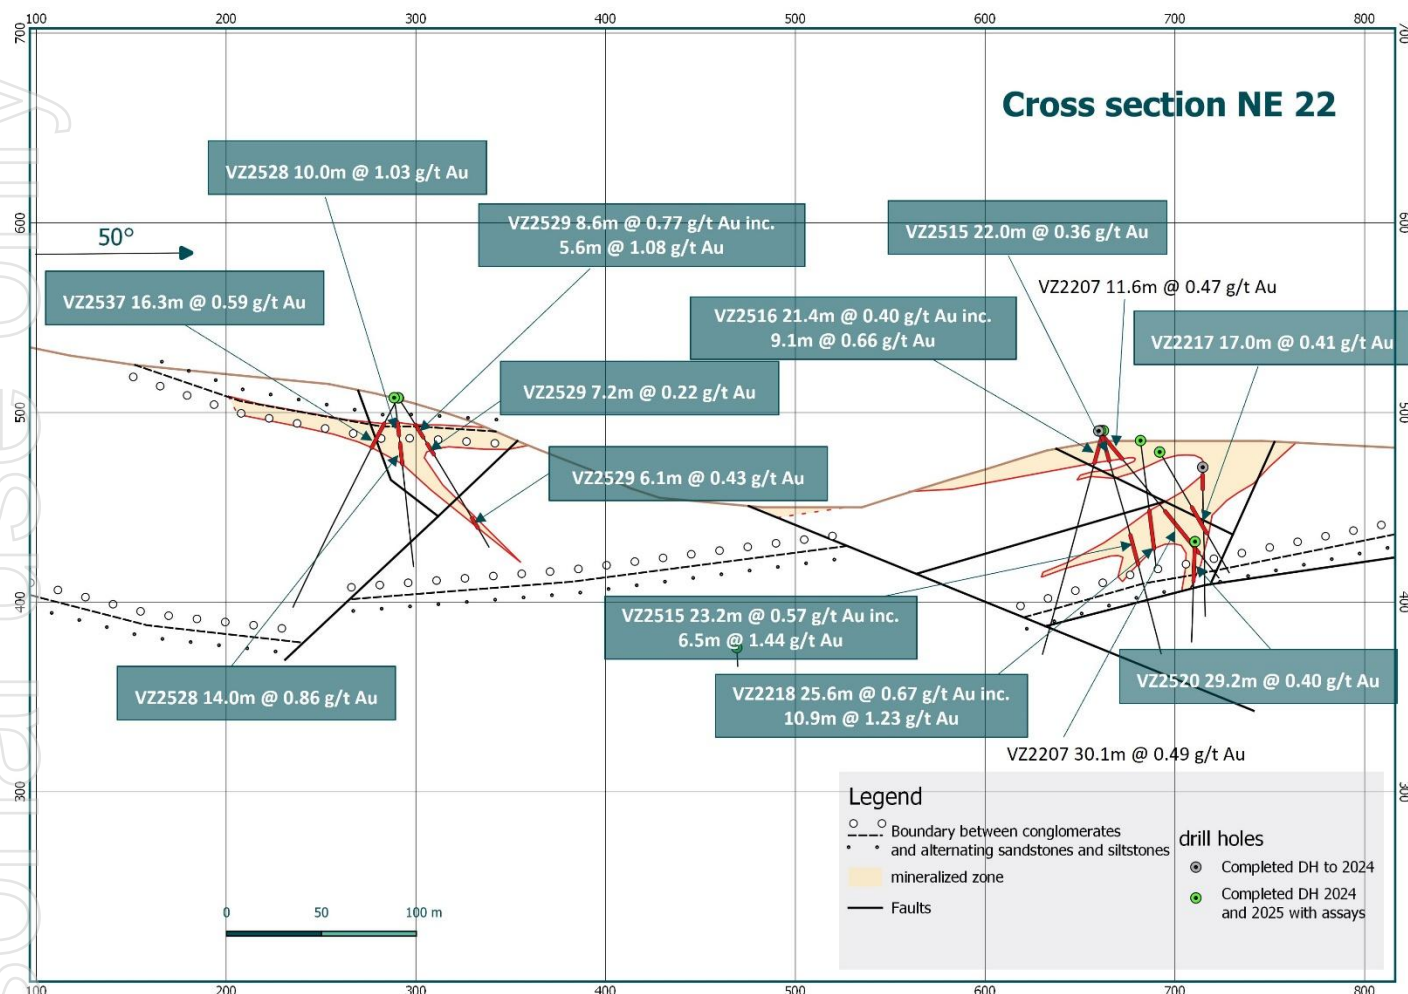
100 200 300 400 500 600 700 800

700 600 500 400 300

Cross section NE 22

50°

VZ2528 10.0m @ 1.03 g/t Au

VZ2529 8.6m @ 0.77 g/t Au inc. 5.6m @ 1.08 g/t Au

VZ2515 22.0m @ 0.36 g/t Au

VZ2207 11.6m @ 0.47 g/t Au

VZ2537 16.3m @ 0.59 g/t Au

VZ2516 21.4m @ 0.40 g/t Au inc. 9.1m @ 0.66 g/t Au

VZ2217 17.0m @ 0.41 g/t Au

VZ2529 7.2m @ 0.22 g/t Au

VZ2529 6.1m @ 0.43 g/t Au

VZ2515 23.2m @ 0.57 g/t Au inc. 6.5m @ 1.44 g/t Au

VZ2528 14.0m @ 0.86 g/t Au

VZ2218 25.6m @ 0.67 g/t Au inc. 10.9m @ 1.23 g/t Au

VZ2520 29.2m @ 0.40 g/t Au

VZ2207 30.1m @ 0.49 g/t Au

Legend

Boundary between conglomerates and alternating sandstones and siltstones

mineralized zone

Faults

drill holes

Completed DH to 2024

Completed DH 2024 and 2025 with assays

0 50 100 m

100 200 300 400 500 600 700 800